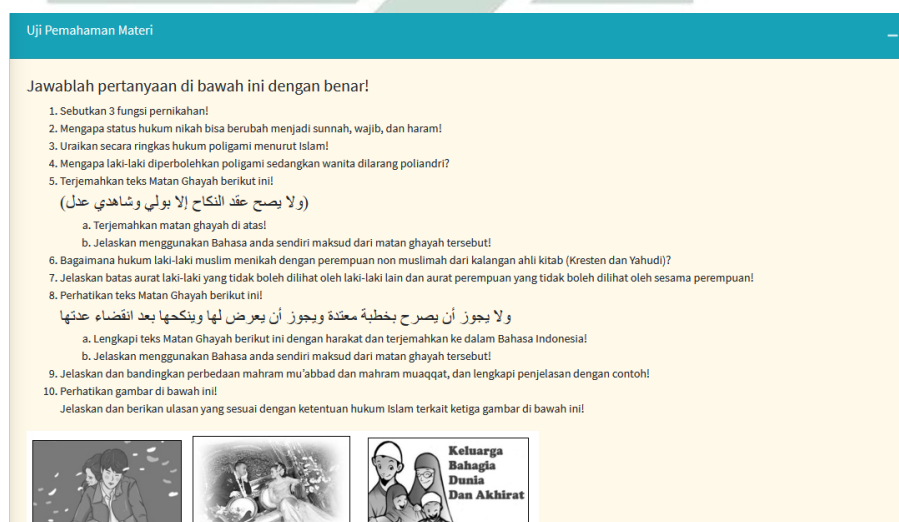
Uji Pemahaman Materi

Jawablah pertanyaan di bawah ini dengan benar!

1. Sebutkan 3 fungsi pernikahan!
2. Mengapa status hukum nikah bisa berubah menjadi sunnah, wajib, dan haram!
3. Uraikan secara ringkas hukum poligami menurut Islam!
4. Mengapa laki-laki diperbolehkan poligami sedangkan wanita dilarang poliandri?
5. Terjemahkan teks Matan Ghayah berikut ini!

(ولا يصح عقد النكاح إلا بولي وشاهدي عدل)

a. Terjemahkan matan ghayah di atas!
b. Jelaskan menggunakan Bahasa anda sendiri maksud dari matan ghayah tersebut!

6. Bagaimana hukum laki-laki muslim menikah dengan perempuan non muslimah dari kalangan ahli kitab (Kresten dan Yahudi)?
7. Jelaskan batas aurat laki-laki yang tidak boleh dilihat oleh laki-laki lain dan aurat perempuan yang tidak boleh dilihat oleh sesama perempuan!
8. Perhatikan teks Matan Ghayah berikut ini!

ولا يجوز أن يصرح بخطبة معتدة ويجوز أن يعرض لها وينكحها بعد انقضاء عدتها

a. Lengkapi teks Matan Ghayah berikut ini dengan harakat dan terjemahkan ke dalam Bahasa Indonesia!
b. Jelaskan menggunakan Bahasa anda sendiri maksud dari matan ghayah tersebut!

9. Jelaskan dan bandingkan perbedaan mahram mu'abbad dan mahram muaqqat, dan lengkapi penjelasan dengan contoh!
10. Perhatikan gambar di bawah ini!
Jelaskan dan berikan ulasan yang sesuai dengan ketentuan hukum Islam terkait ketiga gambar di bawah ini!

Keluarga Bahagia Dunia Dan Akhirat